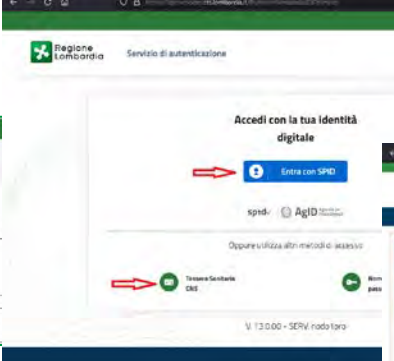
Regione Lombardia

Servizio di autenticazione

Accedi con la tua identità digitale

Entra con SPID

spid AgID

Oppure utilizza altri metodi di accesso

Tessera Sanitaria CNS

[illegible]

V. 13.0.00 - SERV. nodo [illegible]